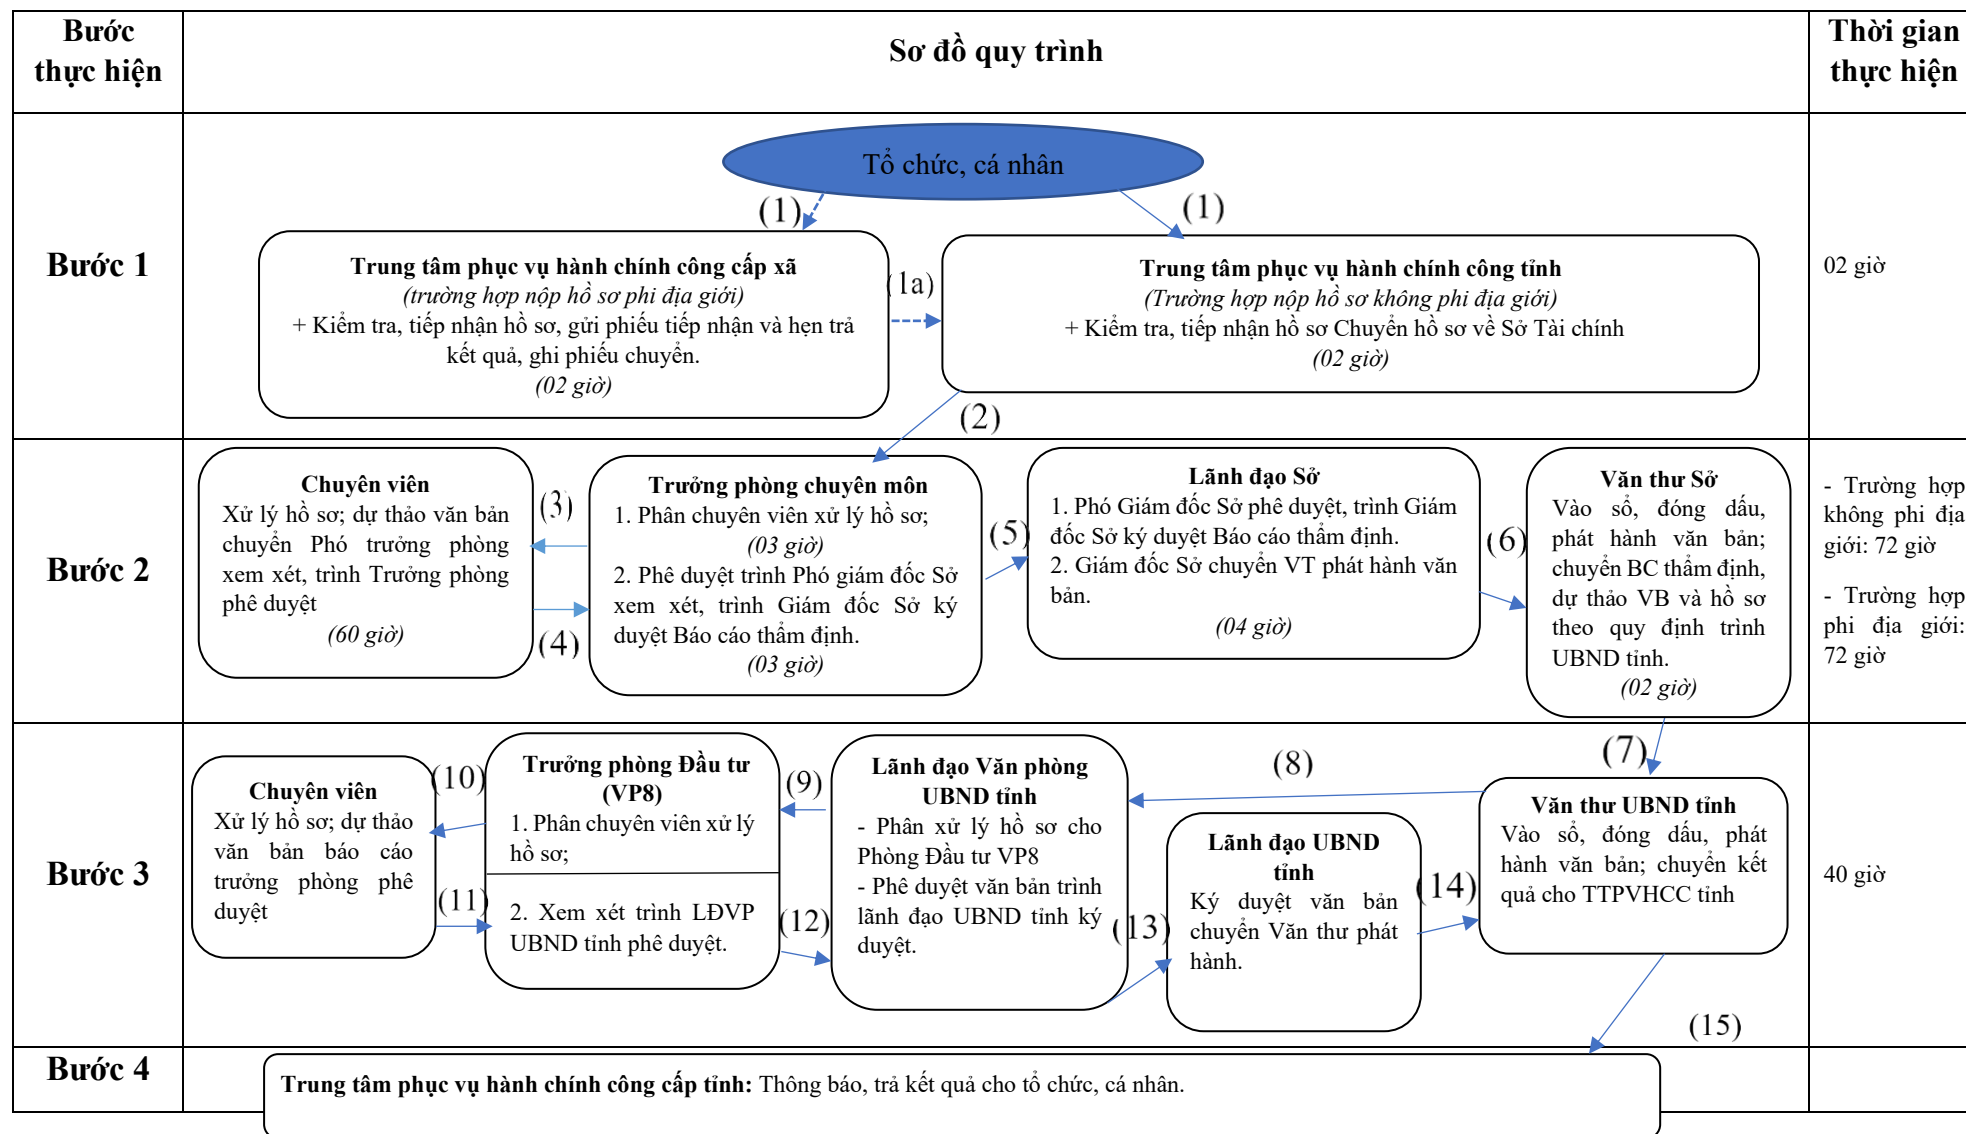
| Bước thực hiện | Sơ đồ quy trình | Thời gian thực hiện |
|---|---|---|
| Bước 1 | Tổ chức, cá nhân (1) (1) **Trung tâm phục vụ hành chính công cấp xã** *(trường hợp nộp hồ sơ phi địa giới)* + Kiểm tra, tiếp nhận hồ sơ, gửi phiếu tiếp nhận và hẹn trả kết quả, ghi phiếu chuyển. *(02 giờ)* (1a) **Trung tâm phục vụ hành chính công tỉnh** *(Trường hợp nộp hồ sơ không phi địa giới)* + Kiểm tra, tiếp nhận hồ sơ Chuyển hồ sơ về Sở Tài chính *(02 giờ)* (2) | 02 giờ |
| Bước 2 | **Chuyên viên** Xử lý hồ sơ; dự thảo văn bản chuyển Phó trưởng phòng xem xét, trình Trưởng phòng phê duyệt *(60 giờ)* (3) (4) **Trưởng phòng chuyên môn** 1. Phân chuyên viên xử lý hồ sơ; *(03 giờ)* 2. Phê duyệt trình Phó giám đốc Sở xem xét, trình Giám đốc Sở ký duyệt Báo cáo thẩm định. *(03 giờ)* (5) **Lãnh đạo Sở** 1. Phó Giám đốc Sở phê duyệt, trình Giám đốc Sở ký duyệt Báo cáo thẩm định. 2. Giám đốc Sở chuyển VT phát hành văn bản. *(04 giờ)* (6) **Văn thư Sở** Vào sổ, đóng dấu, phát hành văn bản; chuyển BC thẩm định, dự thảo VB và hồ sơ theo quy định trình UBND tỉnh. *(02 giờ)* | - Trường hợp không phi địa giới: 72 giờ - Trường hợp phi địa giới: 72 giờ |
| Bước 3 | (7) **Chuyên viên** Xử lý hồ sơ; dự thảo văn bản báo cáo trưởng phòng phê duyệt (10) (11) **Trưởng phòng Đầu tư (VP8)** 1. Phân chuyên viên xử lý hồ sơ; 2. Xem xét trình LĐVP UBND tỉnh phê duyệt. (9) (12) **Lãnh đạo Văn phòng UBND tỉnh** - Phân xử lý hồ sơ cho Phòng Đầu tư VP8 - Phê duyệt văn bản trình lãnh đạo UBND tỉnh ký duyệt. (8) (13) **Lãnh đạo UBND tỉnh** Ký duyệt văn bản chuyển Văn thư phát hành. (14) **Văn thư UBND tỉnh** Vào sổ, đóng dấu, phát hành văn bản; chuyển kết quả cho TTPVHCC tỉnh (15) | 40 giờ |
| Bước 4 | **Trung tâm phục vụ hành chính công cấp tỉnh:** Thông báo, trả kết quả cho tổ chức, cá nhân. | |